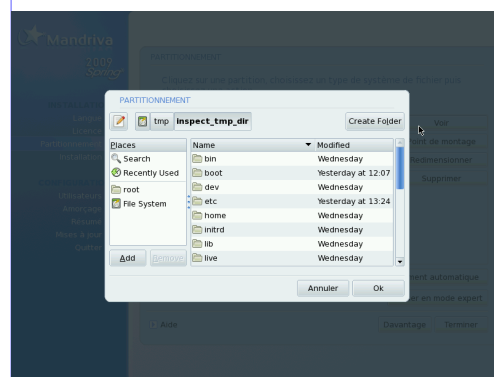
Mandriva
2009
Spring

Partitionnement

PARTITIONNEMENT

tmp inspect_tmp_dir

Create Folder

Places
Search
Recently Used
root
File System

Add Remove

| Name | Modified |
|---|---|
| bin | Wednesday |
| boot | Yesterday at 12:07 |
| dev | Wednesday |
| etc | Yesterday at 13:24 |
| home | Wednesday |
| initrd | Wednesday |
| lib | Wednesday |
| live | Wednesday |

Annuler Ok

Voir
Point de montage
Redimensionner
Supprimer

ment automatique
en mode expert

Aide
Davantage Terminer